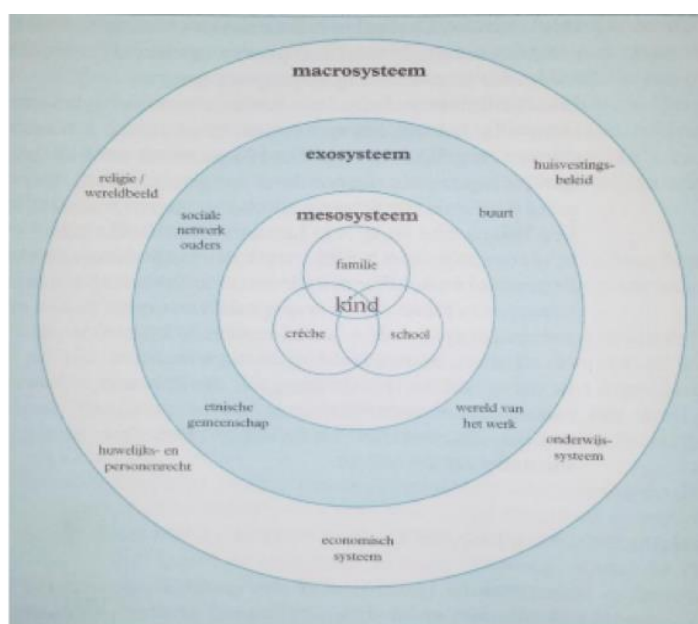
macrosysteem

exosysteem

mesosysteem

religie / wereldbeeld

huisvestingsbeleid

sociale netwerk ouders

buurt

familie

kind

crèche

school

etnische gemeenschap

wereld van het werk

huwelijks- en personenrecht

onderwijssysteem

economisch systeem